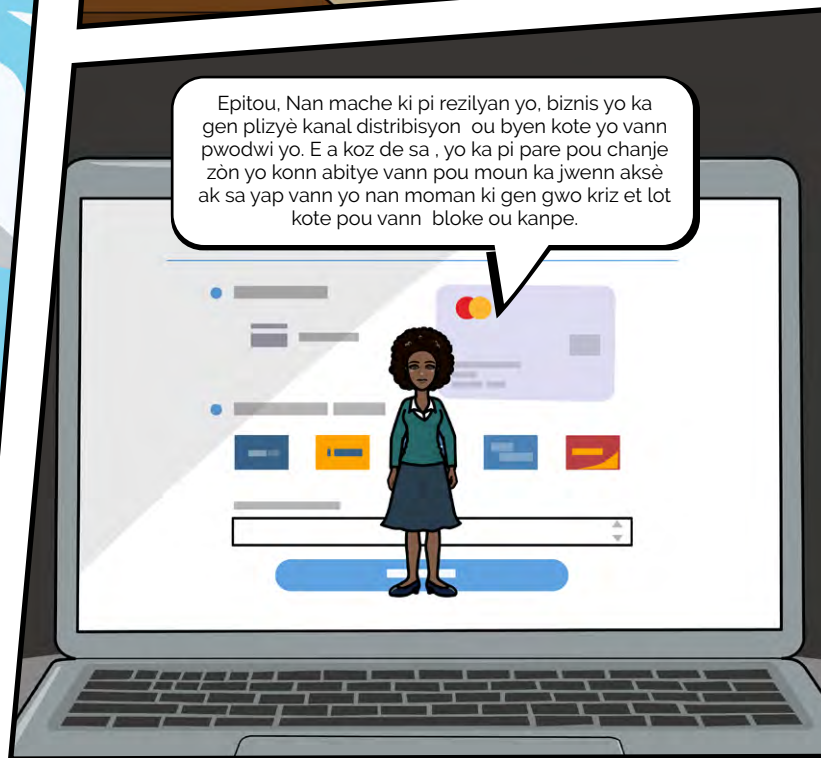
Epitou, Nan mache ki pi rezilyan yo, biznis yo ka gen plizyè kanal distribisyon ou byen kote yo vann pwodwi yo. E a koz de sa , yo ka pi pare pou chanje zòn yo konn abitye vann pou moun ka jwenn aksè ak sa yap vann yo nan moman ki gen gwo kriz et lot kote pou vann bloke ou kanpe.